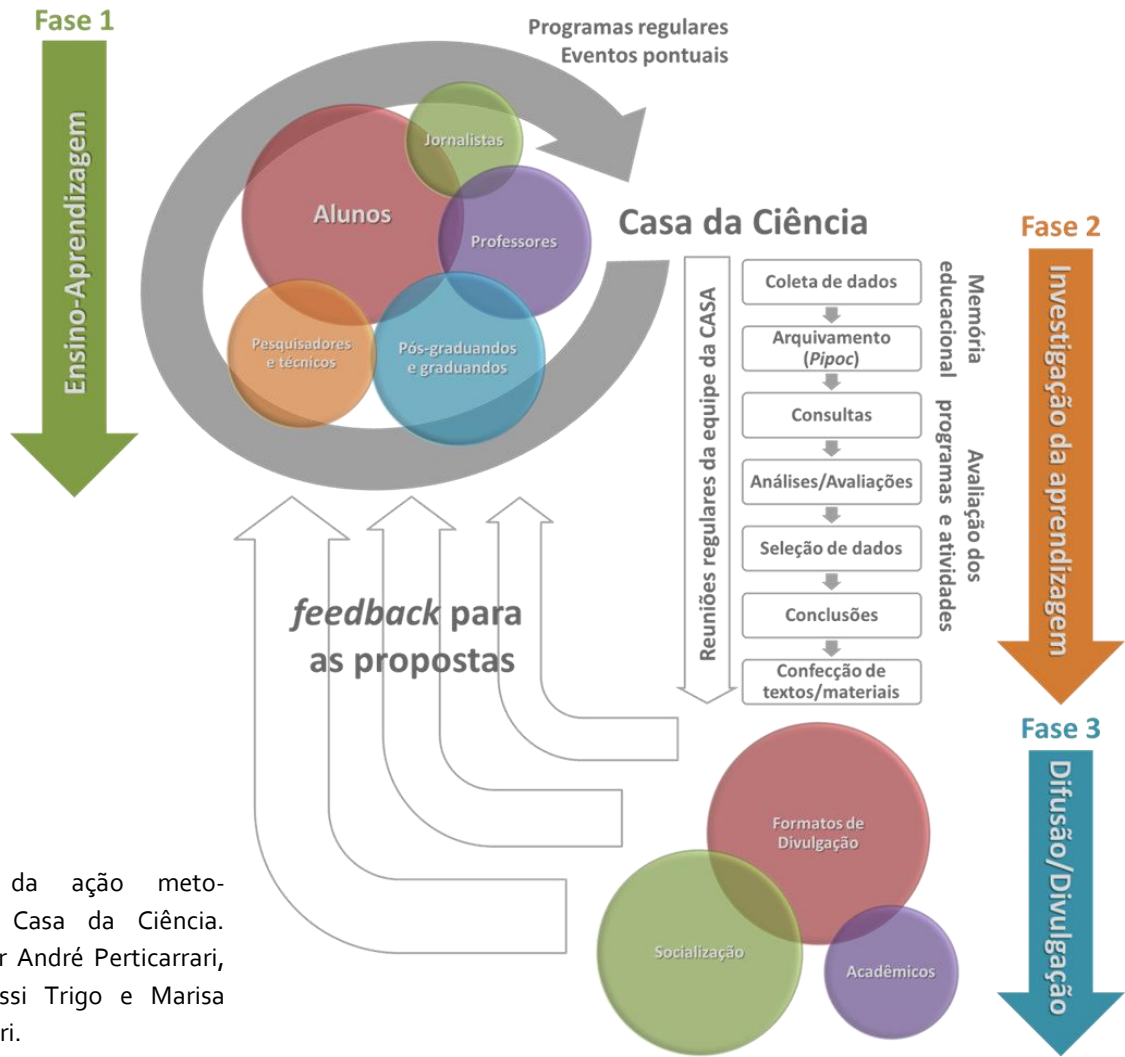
Fase 1

Ensino-Aprendizagem

Programas regulares
Eventos pontuais

Jornalistas

Alunos

Professores

Pesquisadores e técnicos

Pós-graduandos e graduandos

Casa da Ciência

Fase 2

Reuniões regulares da equipe da CASA

Coleta de dados

Arquivamento (*Pipoc*)

Consultas

Análises/Avaliações

Seleção de dados

Conclusões

Confecção de textos/materiais

Memória educacional

Avaliação dos programas e atividades

Investigação da aprendizagem

*feedback* para as propostas

Fase 3

Formatos de Divulgação

Socialização

Acadêmicos

Difusão/Divulgação

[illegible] da ação meto-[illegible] Casa da Ciência. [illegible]r André Perticarrari, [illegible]ssi Trigo e Marisa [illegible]ri.